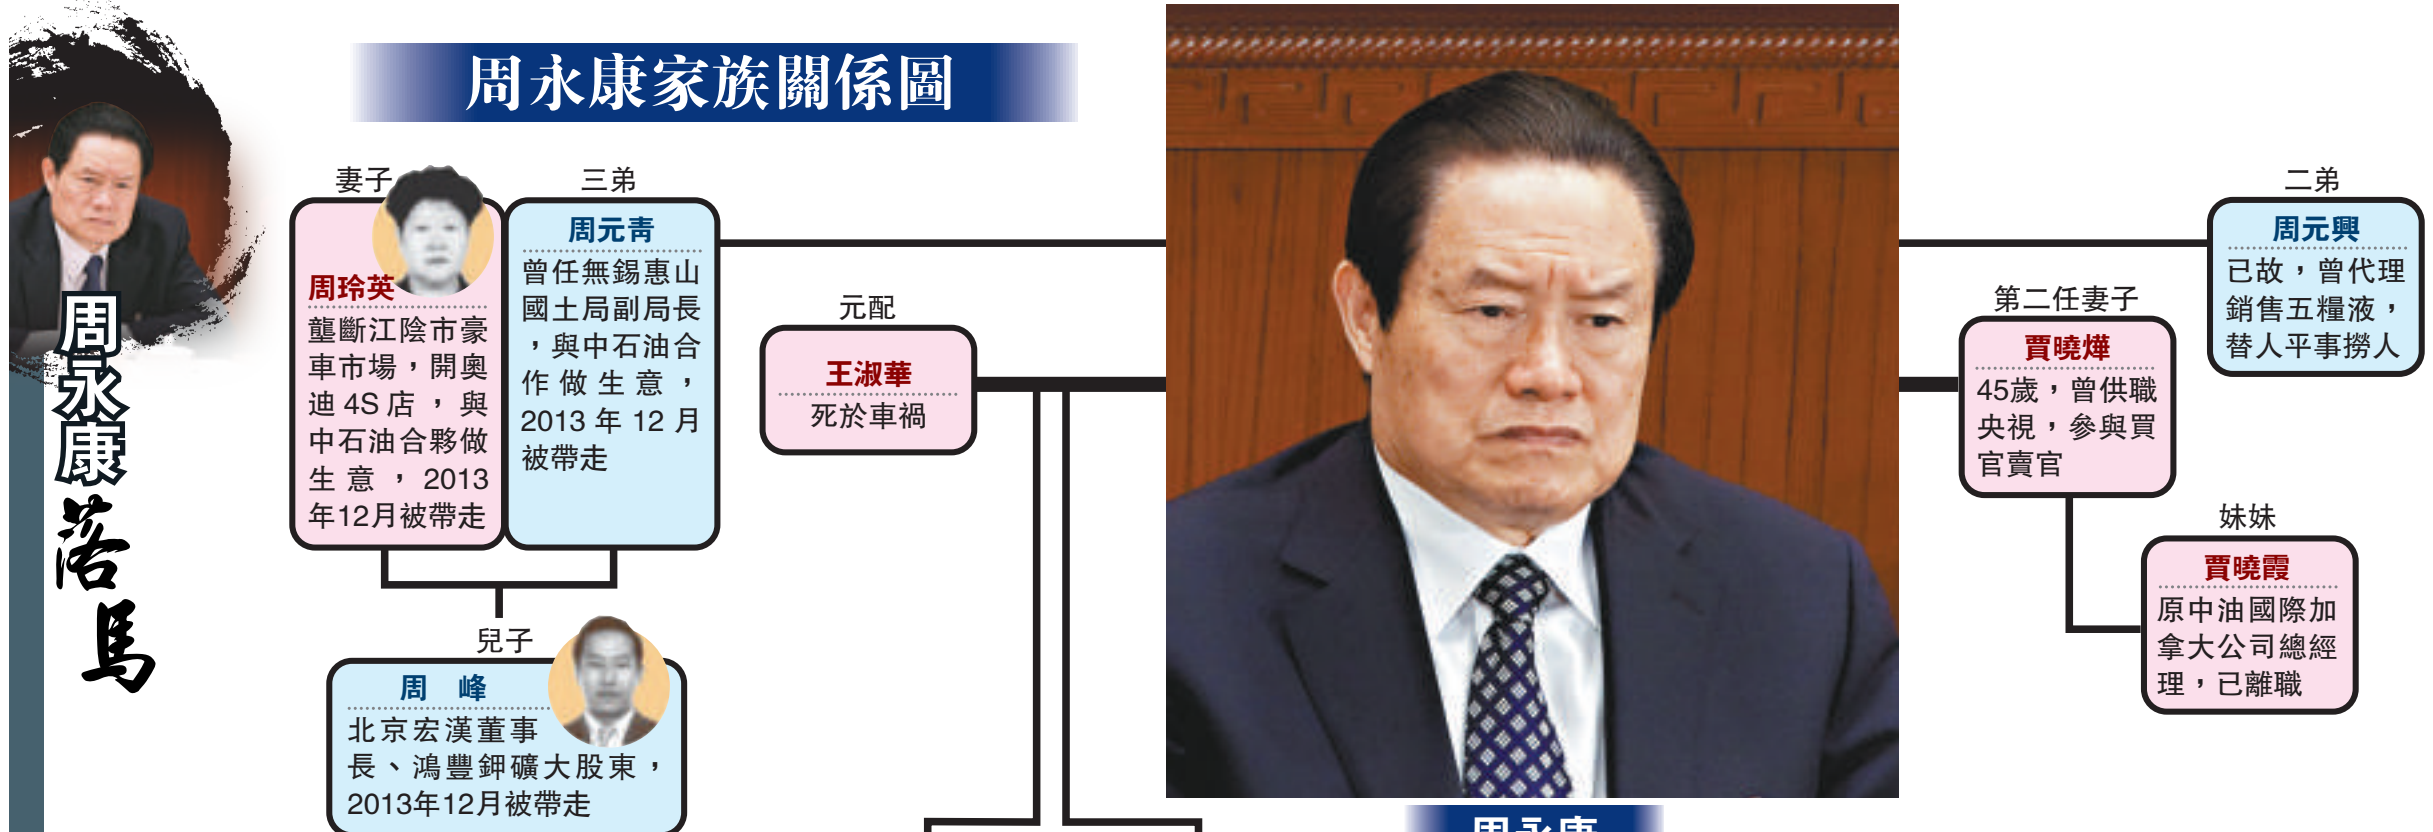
周永康落馬

周永康家族關係圖

妻子
周玲英
壟斷江陰市豪車市場，開奧迪 4S 店，與中石油合夥做生意，2013年12月被帶走

三弟
周元青
曾任無錫惠山國土局副局長，與中石油合作做生意，2013 年 12 月被帶走

元配
王淑華
死於車禍

兒子
周 峰
北京宏漢董事長、鴻豐鉀礦大股東，2013年12月被帶走

第二任妻子
賈曉燁
45歲，曾供職央視，參與買官賣官

二弟
周元興
已故，曾代理銷售五糧液，替人平事撈人

妹妹
賈曉霞
原中油國際加拿大公司總經理，已離職

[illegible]